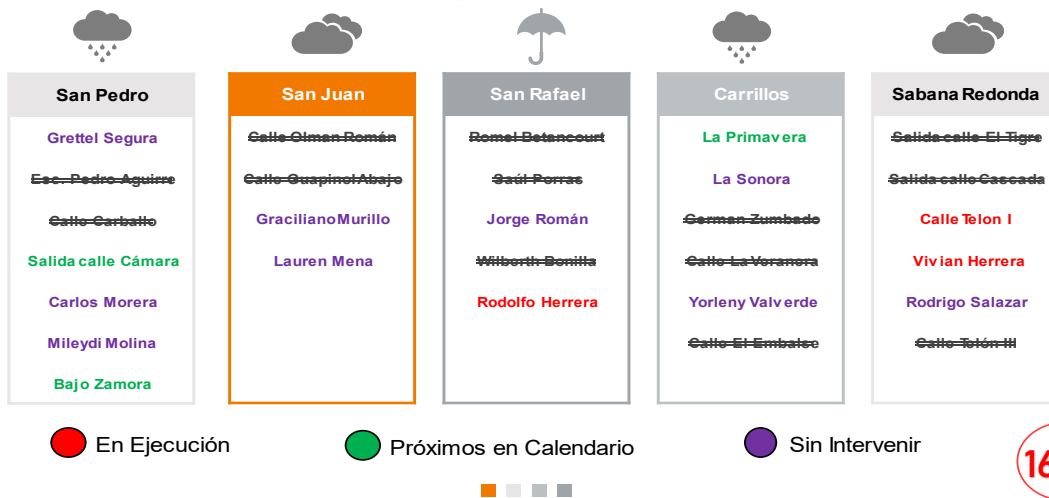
San Pedro

Grettel Segura

~~Esc. Pedro Aguirre~~

~~Calle Carballo~~

Salida calle Cámara

Carlos Morera

Mileydi Molina

Bajo Zamora

San Juan

~~Calle Olman Román~~

~~Calle Guapinol Abajo~~

Graciliano Murillo

Lauren Mena

San Rafael

~~Romel Betancourt~~

~~Saúl Porras~~

Jorge Román

~~Wilberth Bonilla~~

Rodolfo Herrera

Carrillos

La Primavera

La Sonora

~~German Zumbado~~

~~Calle La Veranera~~

Yorleny Valverde

~~Calle El Embalse~~

Sabana Redonda

~~Salida calle El Tigre~~

~~Salida calle Cascada~~

Calle Telon I

Vivian Herrera

Rodrigo Salazar

~~Calle Telón III~~

En Ejecución

Próximos en Calendario

Sin Intervenir

16